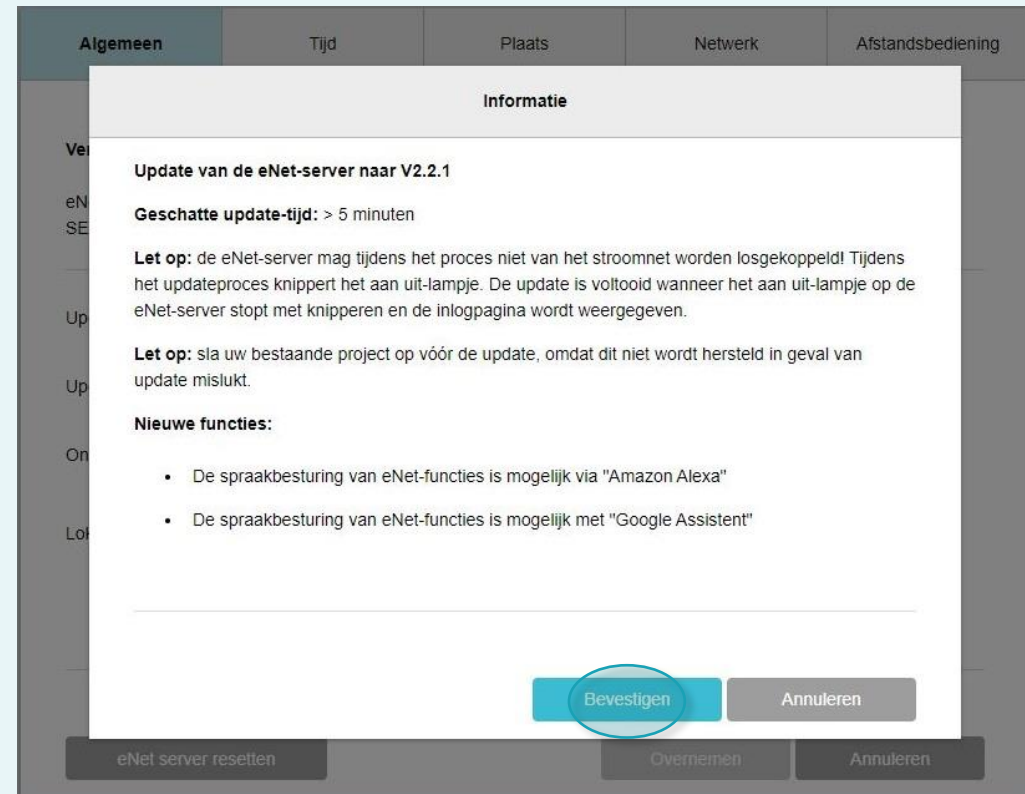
Algemeen | Tijd | Plaats | Netwerk | Afstandsbediening

Ver
eN
SE
Up
Up
On
Lol

Informatie

Update van de eNet-server naar V2.2.1

Geschatte update-tijd: > 5 minuten

Let op: de eNet-server mag tijdens het proces niet van het stroomnet worden losgekoppeld! Tijdens het updateproces knippert het aan uit-lampje. De update is voltooid wanneer het aan uit-lampje op de eNet-server stopt met knipperen en de inlogpagina wordt weergegeven.

Let op: sla uw bestaande project op vóór de update, omdat dit niet wordt hersteld in geval van update mislukt.

Nieuwe functies:

• De spraakbesturing van eNet-functies is mogelijk via "Amazon Alexa"

• De spraakbesturing van eNet-functies is mogelijk met "Google Assistent"

Bevestigen
Annuleren

eNet server resetten
Overnemen
Annuleren